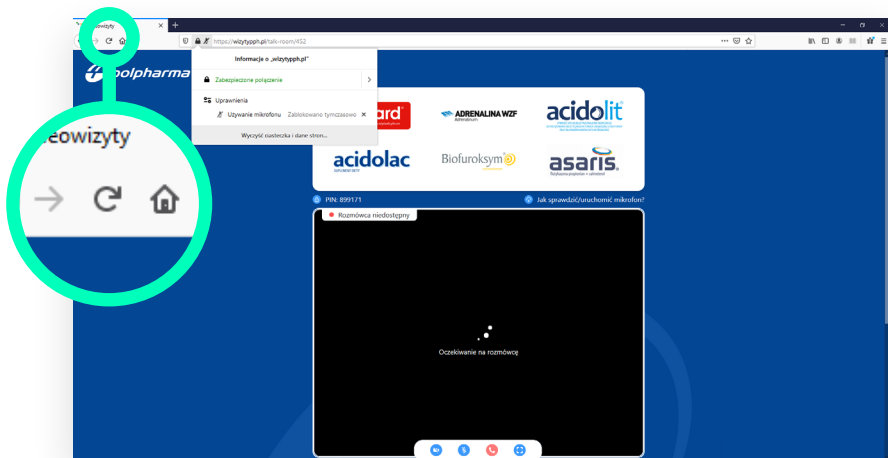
eowizyty

https://wizytypph.pl/talk-room/452

Informacje o „wizytypph.pl"

Zabezpieczone połączenie

Uprawnienia

Używanie mikrofonu Zablokowano tymczasowo

Wyczyść ciasteczka i dane stron...

olpharma

ADRENALINA WZF

acidolit

acidolac

Biofuroksym

asaris

PIN: 899171

Jak sprawdzić/uruchomić mikrofon?

Rozmówca niedostępny

Oczekiwanie na rozmówcę